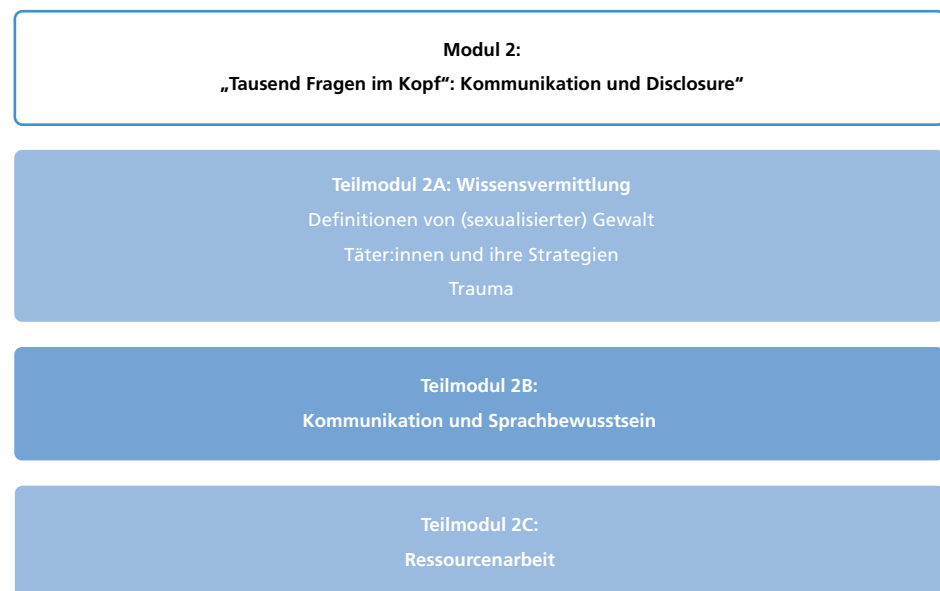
Modul 2:
„Tausend Fragen im Kopf“: Kommunikation und Disclosure“

Teilmodul 2A: Wissensvermittlung
Definitionen von (sexualisierter) Gewalt
Täter:innen und ihre Strategien
Trauma

Teilmodul 2B:
Kommunikation und Sprachbewusstsein

Teilmodul 2C:
Ressourcenarbeit